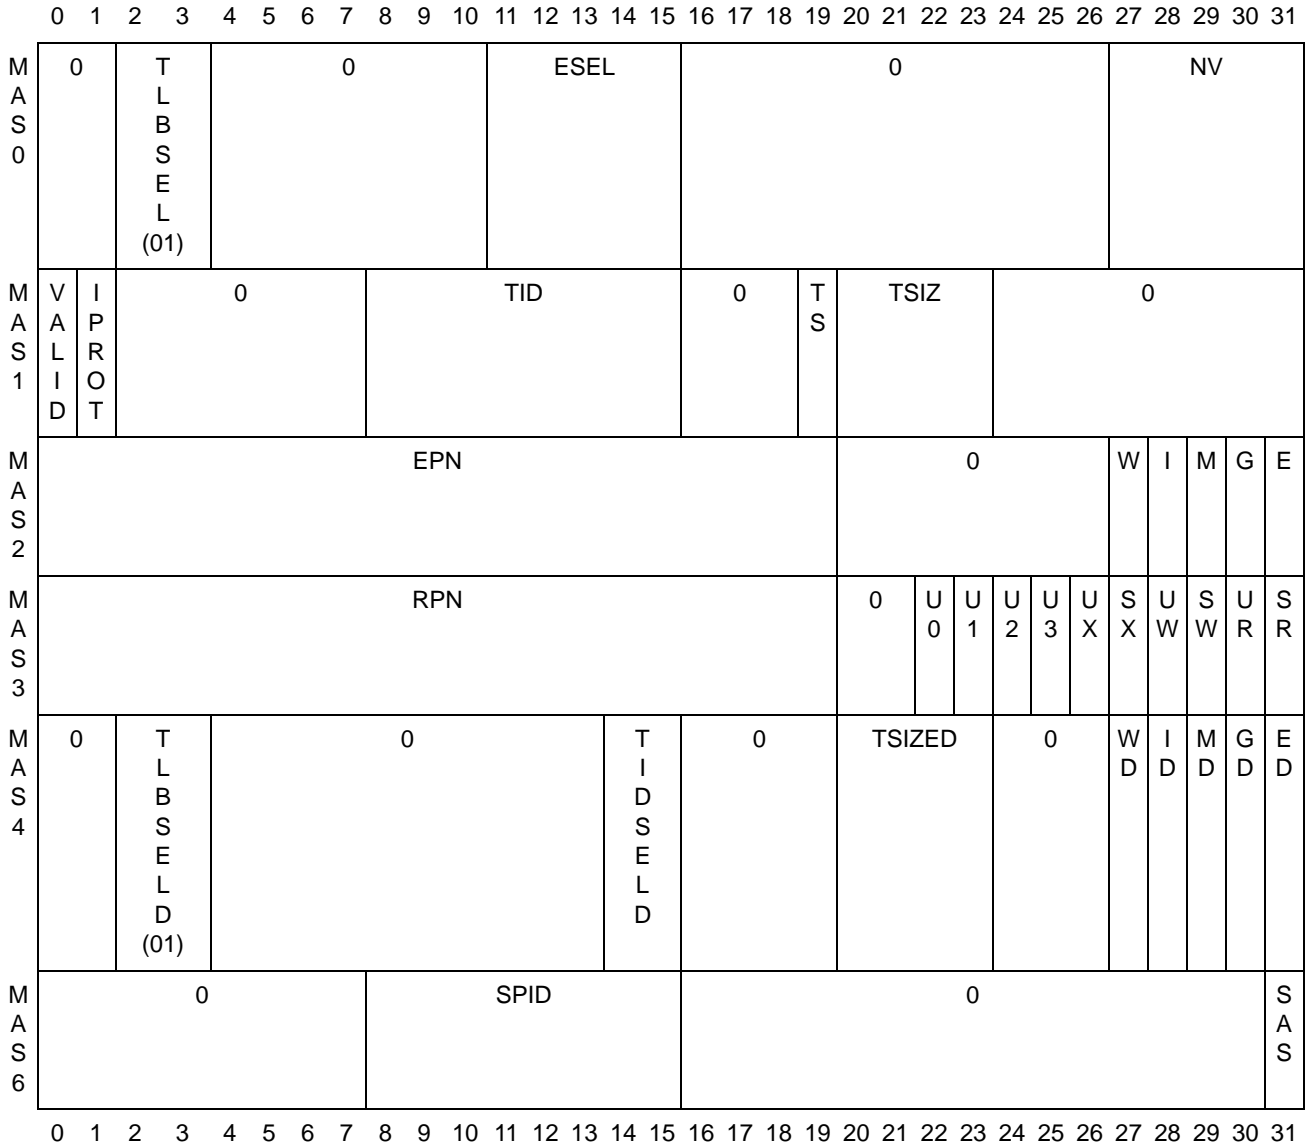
0 1 2 3 4 5 6 7 8 9 10 11 12 13 14 15 16 17 18 19 20 21 22 23 24 25 26 27 28 29 30 31

| | | | | | | | | | | | | | | | | | | | | | |
|---|---|---|---|---|---|---|---|---|---|---|---|---|---|---|---|---|---|---|---|---|---|
| MAS0 | 0 | | TLBSEL (01) | 0 | | ESEL | | | 0 | | | | | | | | | NV | | | |
| MAS1 | VALID | IPROT | 0 | | TID | | 0 | TS | TSIZ | 0 | | | | | | | | | | | |
| MAS2 | EPN | | | | | | | | 0 | | | | | | | | W | I | M | G | E |
| MAS3 | RPN | | | | | | | | 0 | U0 | U1 | U2 | U3 | UX | SX | UW | SW | UR | SR | | |
| MAS4 | 0 | | TLBSELD (01) | 0 | TIDSELD | 0 | | | TSIZED | 0 | | | | | | | WD | ID | MD | GD | ED |
| MAS6 | 0 | | | | SPID | 0 | | | | | | | | | | | | | | | SAS |

0 1 2 3 4 5 6 7 8 9 10 11 12 13 14 15 16 17 18 19 20 21 22 23 24 25 26 27 28 29 30 31